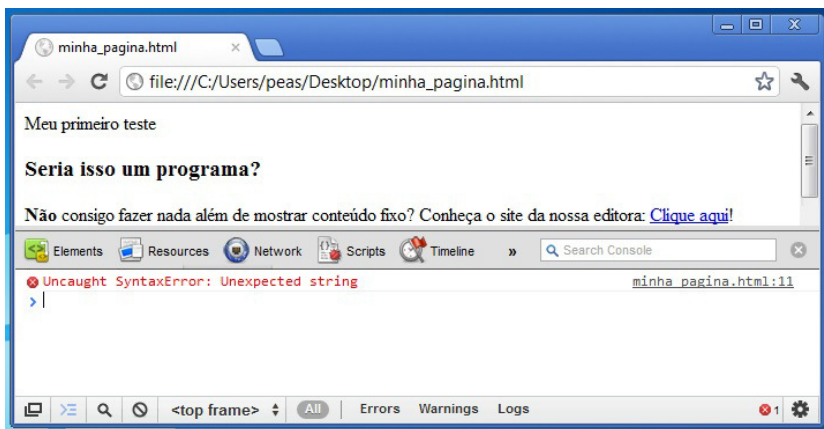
minha_pagina.html ×

file:///C:/Users/peas/Desktop/minha_pagina.html

Meu primeiro teste

**Seria isso um programa?**

**Não** consigo fazer nada além de mostrar conteúdo fixo? Conheça o site da nossa editora: Clique aqui!

Elements Resources Network Scripts Timeline » Search Console

Uncaught SyntaxError: Unexpected string minha_pagina.html:11

>

<top frame> All Errors Warnings Logs 1